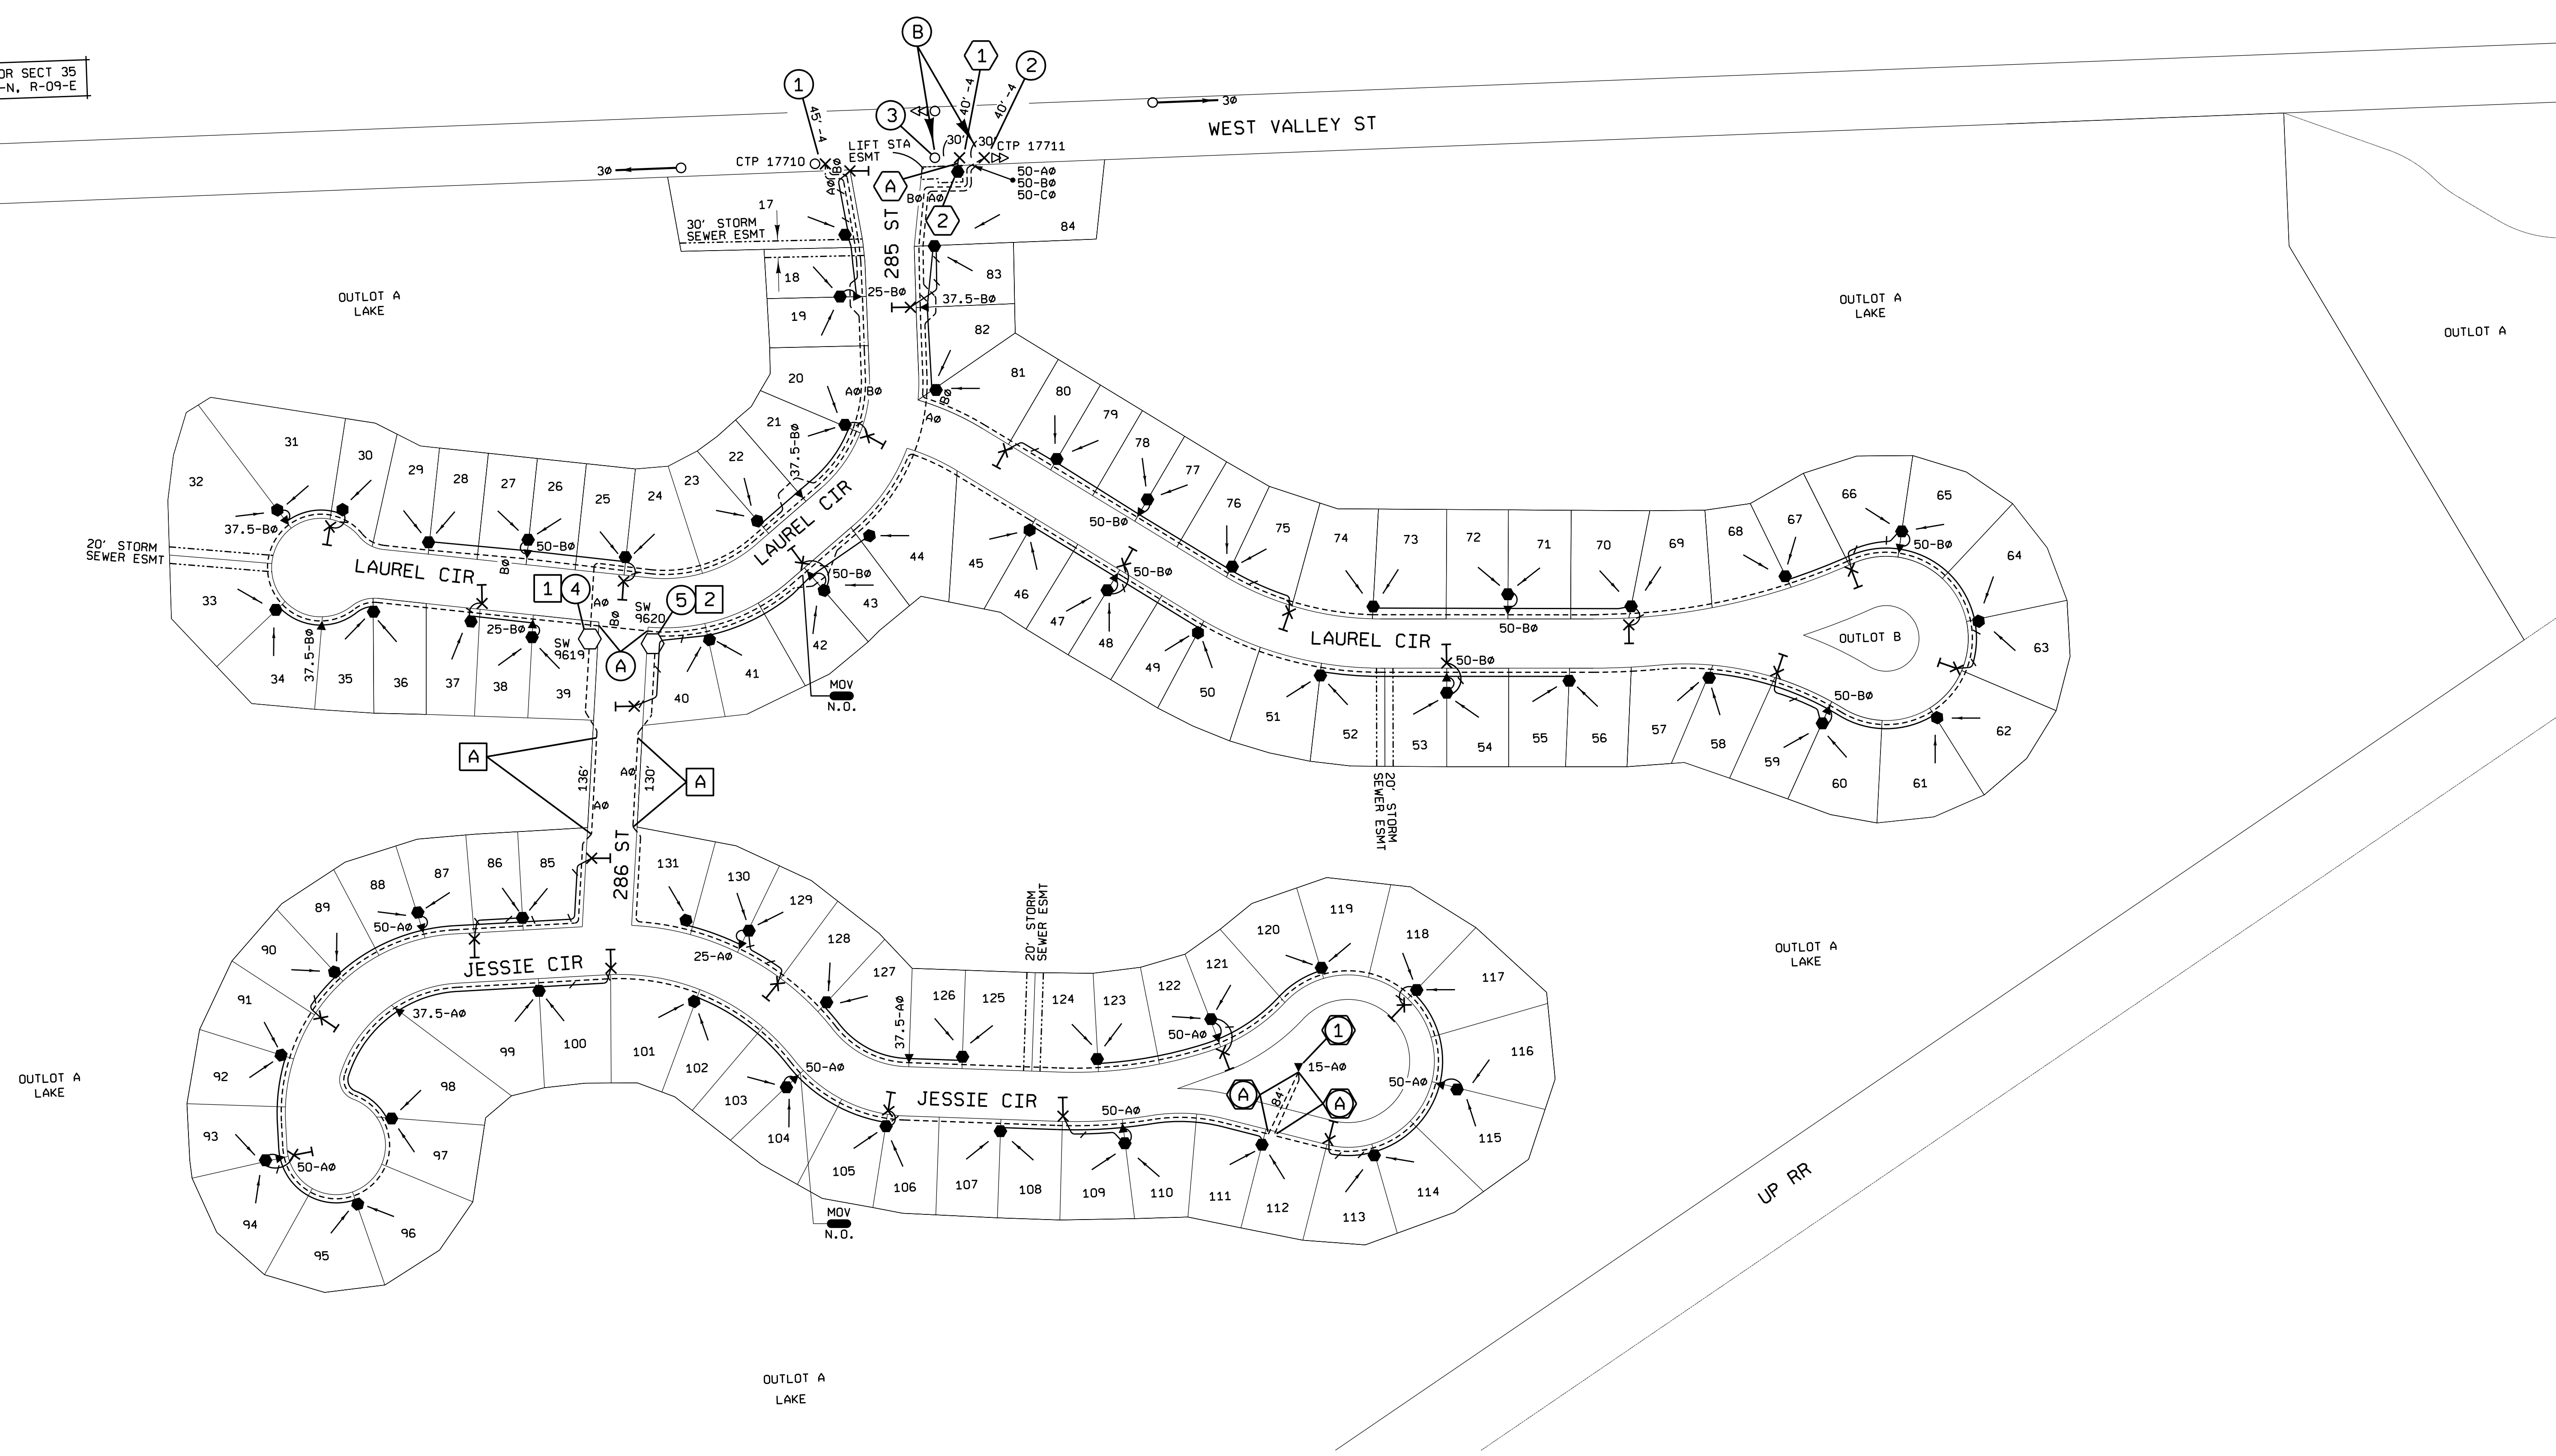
OR SECT 35
-N, R-09-E

B
1
2
1
3
45'-4
40'-4
40'-4
30'
30
3Ø
WEST VALLEY ST
3Ø
CTP 17710
LIFT STA
ESMT
CTP 17711
50-AØ
50-BØ
50-CØ
A
BØ AØ
AØ BØ
2
17
30' STORM
SEWER ESMT
84
285 ST
83
18
25-BØ
37.5-BØ
19
82
OUTLOT A
LAKE
OUTLOT A
LAKE
OUTLOT A
20
AØ BØ
81
BØ
AØ
80
79
21
37.5-BØ
78
77
31
30
29
28
27
26
25
24
23
22
LAUREL CIR
76
75
74
73
72
71
70
69
68
67
66
65
32
37.5-BØ
50-BØ
50-BØ
50-BØ
50-BØ
64
20' STORM
SEWER ESMT
LAUREL CIR
BØ
44
45
46
47
48
50-BØ
43
1
4
AØ
BØ
5
2
SW
9620
SW
9619
A
33
25-BØ
37.5-BØ
34
35
36
37
38
39
40
41
42
MOV
N.O.
49
50
51
52
53
54
55
56
57
58
59
60
61
62
63
LAUREL CIR
50-BØ
50-BØ
50-BØ
OUTLOT B
20' STORM
SEWER ESMT
A
136'
AØ
AØ
130'
A
AØ
286 ST
85
86
87
88
89
50-AØ
131
130
129
128
127
126
125
124
123
122
121
120
119
118
117
116
115
114
113
112
111
110
109
108
107
106
105
104
103
102
101
100
99
98
97
96
95
94
93
92
91
90
JESSIE CIR
25-AØ
37.5-AØ
37.5-AØ
20' STORM
SEWER ESMT
OUTLOT A
LAKE
50-AØ
1
15-AØ
A
84'
A
50-AØ
50-AØ
JESSIE CIR
50-AØ
50-AØ
OUTLOT A
LAKE
MOV
N.O.
UP RR
OUTLOT A
LAKE